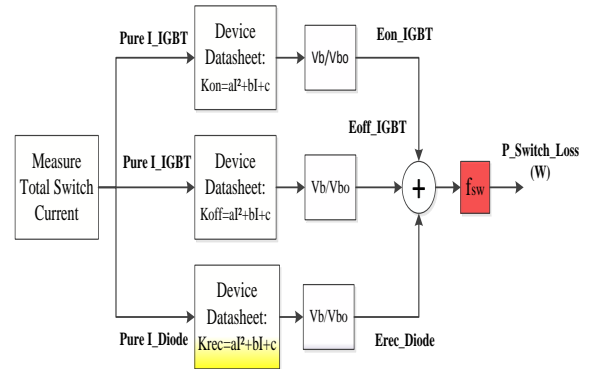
Measure Total Switch Current

Pure I_IGBT

Device Datasheet: Kon=aI²+bI+c

Vb/Vbo

Eon_IGBT

Pure I_IGBT

Device Datasheet: Koff=aI²+bI+c

Vb/Vbo

Eoff_IGBT

Pure I_Diode

Device Datasheet: Krec=aI²+bI+c

Vb/Vbo

Erec_Diode

+

$f_{sw}$

P_Switch_Loss (W)